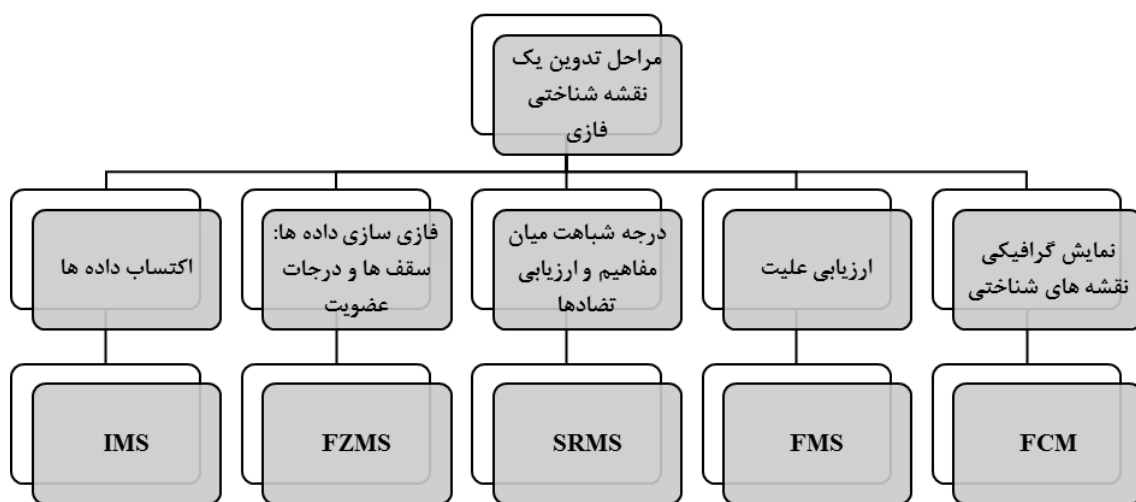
مراحل تدوین یک نقشه شناختی فازی

نمایش گرافیکی نقشه های شناختی

ارزیابی علیت

درجه شباهت میان مفاهیم و ارزیابی تضادها

فازی سازی داده ها: سقف ها و درجات عضویت

اکتساب داده ها

FCM

FMS

SRMS

FZMS

IMS